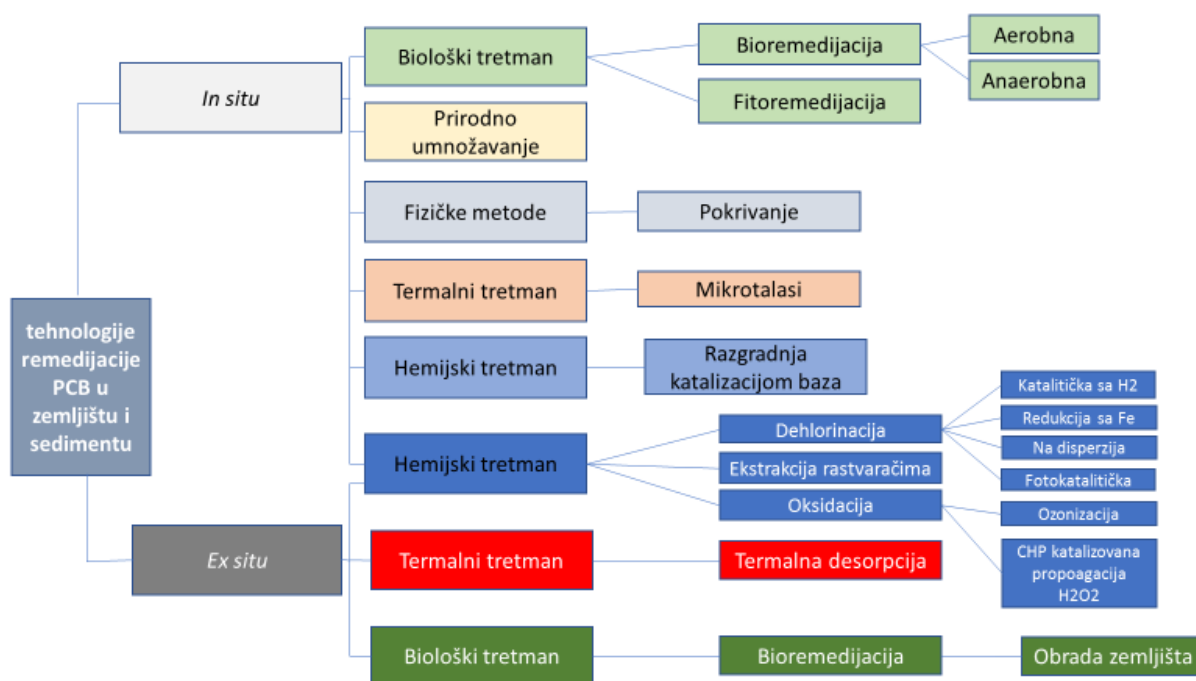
tehnologije remedijacije PCB u zemljištu i sedimentu

In situ

Biološki tretman

Bioremedijacija

Aerobna

Anaerobna

Fitoremedijacija

Prirodno umnožavanje

Fizičke metode

Pokrivanje

Termalni tretman

Mikrotalasi

Hemijski tretman

Razgradnja katalizacijom baza

Ex situ

Hemijski tretman

Dehlorinacija

Katalitička sa H2

Redukcija sa Fe

Na disperzija

Fotokatalitička

Ekstrakcija rastvaračima

Oksidacija

Ozonizacija

CHP katalizovana propoagacija H2O2

Termalni tretman

Termalna desorpcija

Biološki tretman

Bioremedijacija

Obrada zemljišta